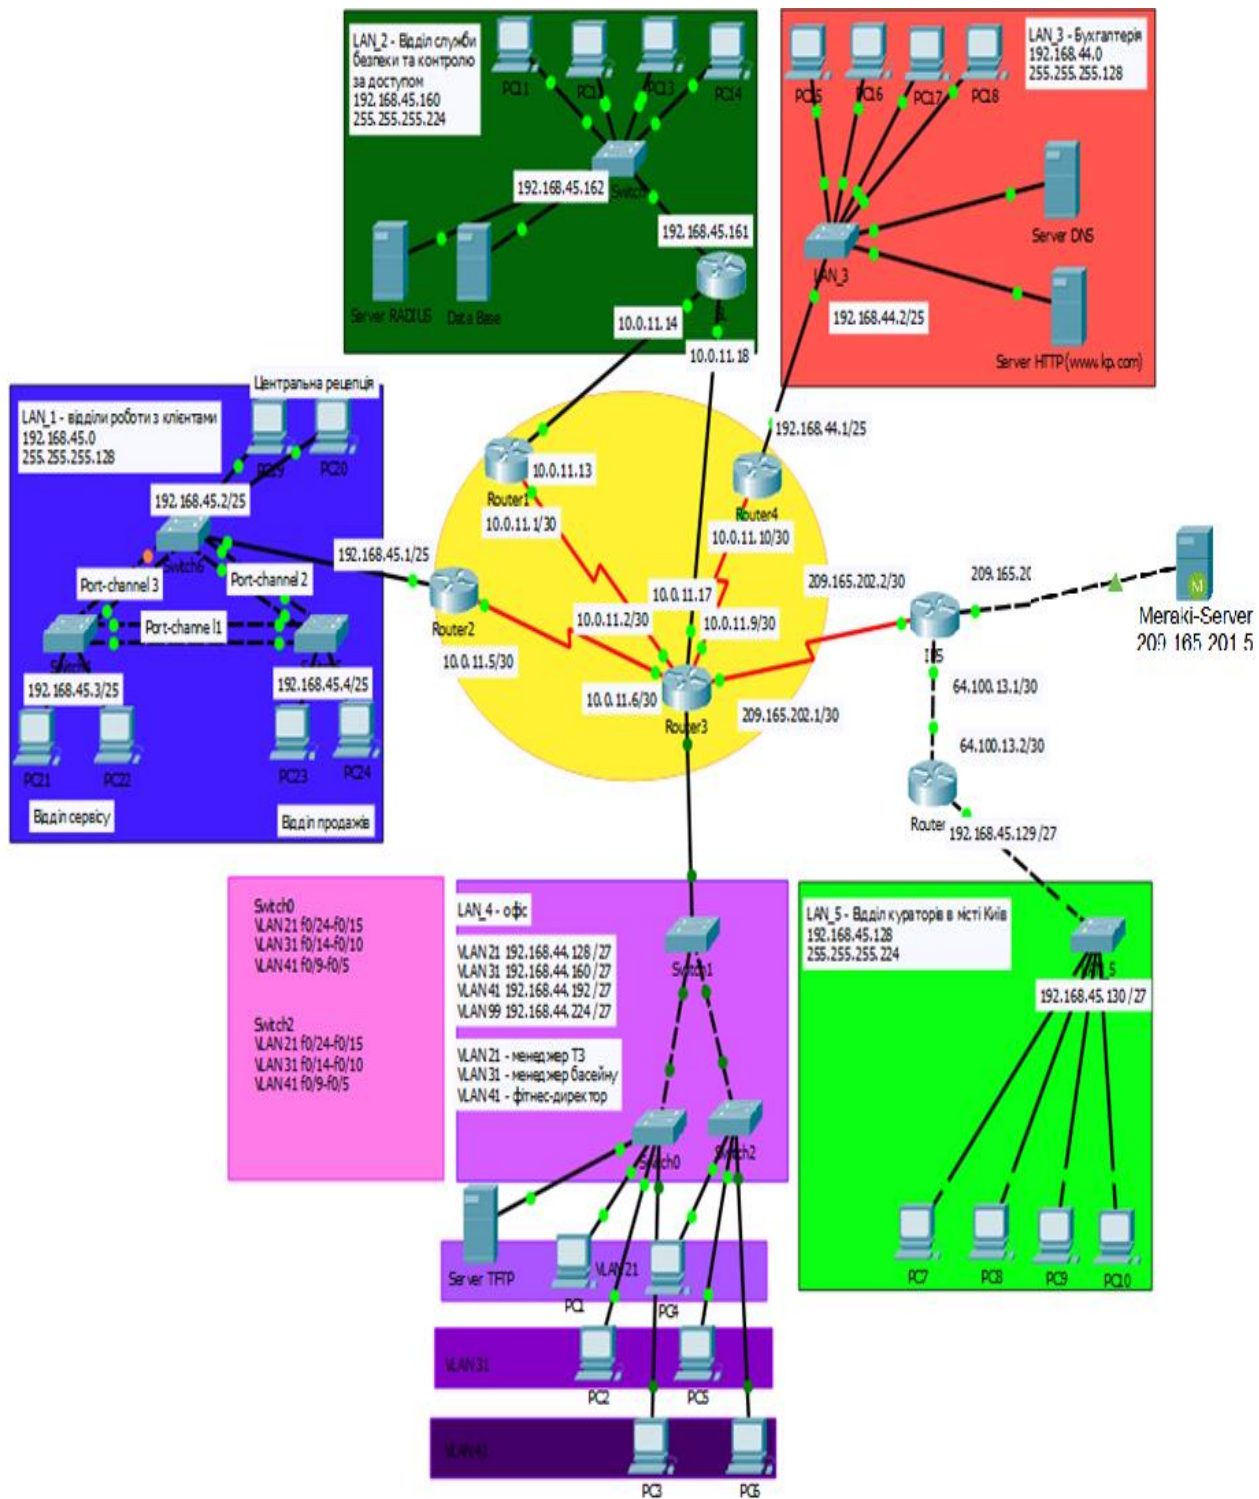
LAN_2 - Відділ служби безпеки та контролю за доступом
192.168.45.160
255.255.255.224

PC11 PC12 PC13 PC14

192.168.45.162 Switch
192.168.45.161

Server RADIUS Data Base

10.0.11.14
10.0.11.18

LAN_3 - Бухгалтерія
192.168.44.0
255.255.255.128

PC15 PC16 PC17 PC18

Server DNS
LAN_3
192.168.44.2/25
Server HTTP(www.kp.com)

192.168.44.1/25

Центральна рецепція

LAN_1 - відділи роботи з клієнтами
192.168.45.0
255.255.255.128

PC19 PC20

192.168.45.2/25
Switch6
Port-channel 3
Port-channel 2
Port-channel 1
Switch4
192.168.45.3/25
192.168.45.4/25

PC21 PC22 PC23 PC24

Відділ сервісу
Відділ продажів

192.168.45.1/25

Router1
10.0.11.13
10.0.11.1/30

Router4
10.0.11.10/30

Router2
10.0.11.5/30
10.0.11.2/30
10.0.11.17
10.0.11.9/30
10.0.11.6/30
Router3
209.165.202.1/30
209.165.202.2/30

209.165.2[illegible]
Meraki-Server
209.165.201.5

ISP
64.100.13.1/30
64.100.13.2/30
Router
192.168.45.129/27

Switch0
VLAN21 f0/24-f0/15
VLAN31 f0/14-f0/10
VLAN41 f0/9-f0/5

Switch2
VLAN21 f0/24-f0/15
VLAN31 f0/14-f0/10
VLAN41 f0/9-f0/5

LAN_4 - офіс

VLAN21 192.168.44.128/27
VLAN31 192.168.44.160/27
VLAN41 192.168.44.192/27
VLAN99 192.168.44.224/27

VLAN21 - менеджер ТЗ
VLAN31 - менеджер басейну
VLAN41 - фітнес-директор

Switch1
Switch0
Switch2

LAN_5 - Відділ кураторів в місті Київ
192.168.45.128
255.255.255.224

LAN_5
192.168.45.130/27

PC7 PC8 PC9 PC10

Server TFTP
VLAN21
PC1
PC4
VLAN31
PC2
PC5
VLAN41
PC3
PC6